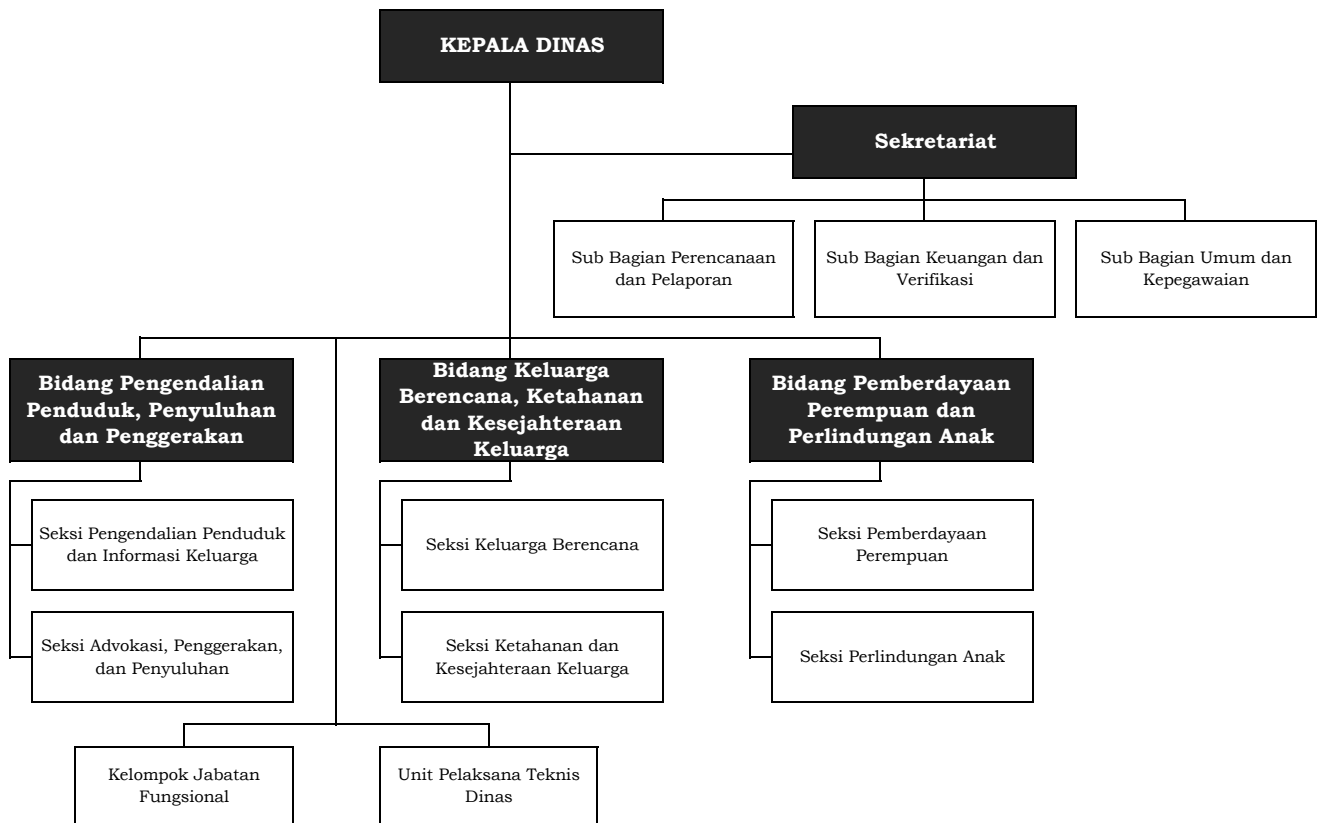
KEPALA DINAS

Sekretariat

Sub Bagian Perencanaan dan Pelaporan

Sub Bagian Keuangan dan Verifikasi

Sub Bagian Umum dan Kepegawaian

Bidang Pengendalian Penduduk, Penyuluhan dan Penggerakan

Seksi Pengendalian Penduduk dan Informasi Keluarga

Seksi Advokasi, Penggerakan, dan Penyuluhan

Bidang Keluarga Berencana, Ketahanan dan Kesejahteraan Keluarga

Seksi Keluarga Berencana

Seksi Ketahanan dan Kesejahteraan Keluarga

Bidang Pemberdayaan Perempuan dan Perlindungan Anak

Seksi Pemberdayaan Perempuan

Seksi Perlindungan Anak

Kelompok Jabatan Fungsional

Unit Pelaksana Teknis Dinas